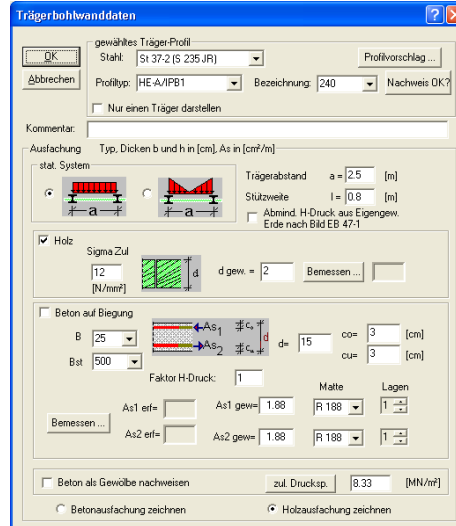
Trägerbohlwanddaten

OK
Abbrechen

gewähltes Träger-Profil
Stahl: St 37-2 (S 235 JR)
Profilvorschlag ...
Profiltyp: HE-A/IPB1
Bezeichnung: 240
Nachweis OK?
Nur einen Träger darstellen

Kommentar:

Ausfachung Typ, Dicken b und h in [cm], As in [cm²/m]
stat. System
a
a
Trägerabstand a = 2.5 [m]
Stützweite l = 0.8 [m]
Abmind. H-Druck aus Eigengew. Erde nach Bild EB 47-1

Holz
Sigma Zul
12 [N/mm²]
d
d gew. = 2
Bemessen ...

Beton auf Biegung
B 25
Bst 500
As1
As2
co
cu
d
d= 15
co= 3 [cm]
cu= 3 [cm]
Faktor H-Druck: 1
Matte
Lagen
As1 erf=
As1 gew= 1.88
R 188
1
Bemessen ...
As2 erf=
As2 gew= 1.88
R 188
1

Beton als Gewölbe nachweisen
zul. Drucksp.
8.33 [MN/m²]

Betonausfachung zeichnen
Holzausfachung zeichnen